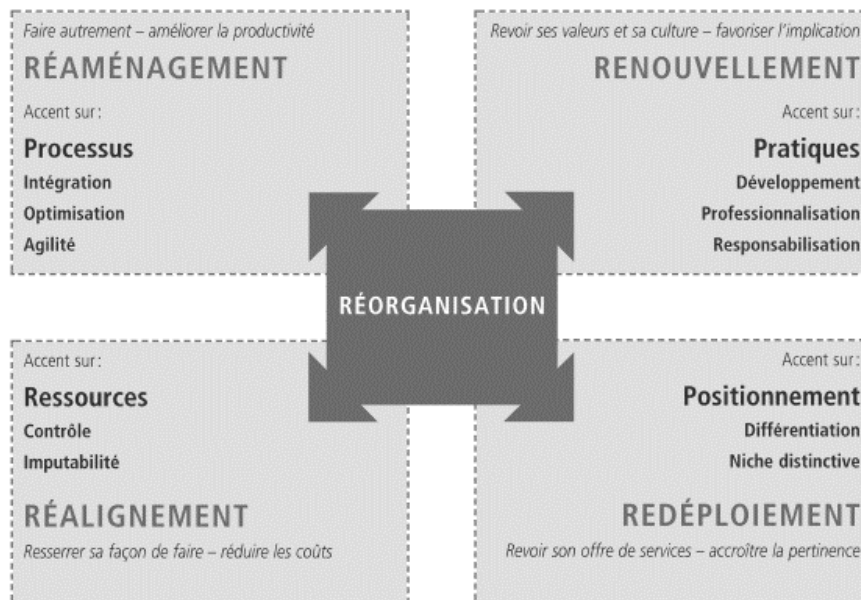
Faire autrement – améliorer la productivité

RÉAMÉNAGEMENT

Accent sur:

Processus

Intégration

Optimisation

Agilité

Revoir ses valeurs et sa culture – favoriser l'implication

RENOUVELLEMENT

Accent sur:

Pratiques

Développement

Professionnalisation

Responsabilisation

RÉORGANISATION

Accent sur:

Ressources

Contrôle

Imputabilité

RÉALIGNEMENT

Resserrer sa façon de faire – réduire les coûts

Accent sur:

Positionnement

Différentiation

Niche distinctive

REDÉPLOIEMENT

Revoir son offre de services – accroître la pertinence